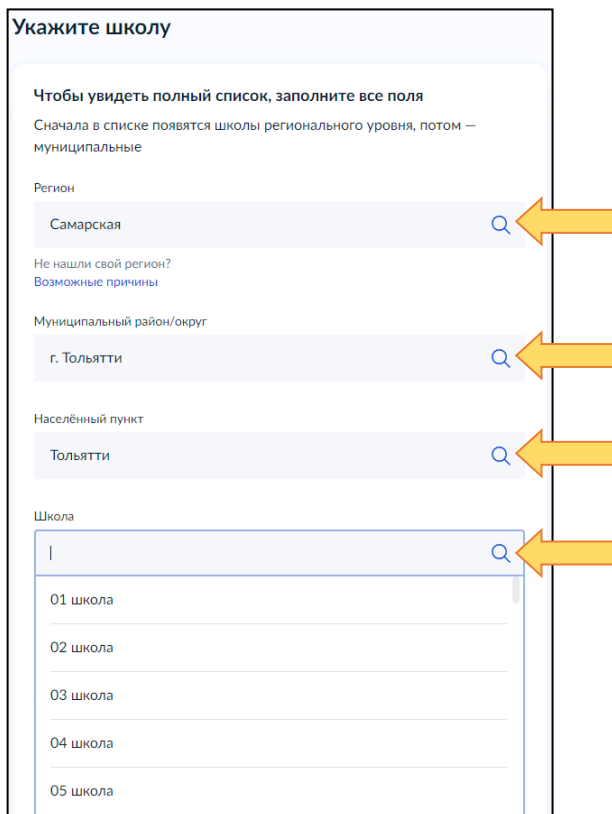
Укажите школу

Чтобы увидеть полный список, заполните все поля

Сначала в списке появятся школы регионального уровня, потом — муниципальные

Регион

Самарская

Не нашли свой регион?
Возможные причины

Муниципальный район/округ

г. Тольятти

Населённый пункт

Тольятти

Школа

01 школа

02 школа

03 школа

04 школа

05 школа